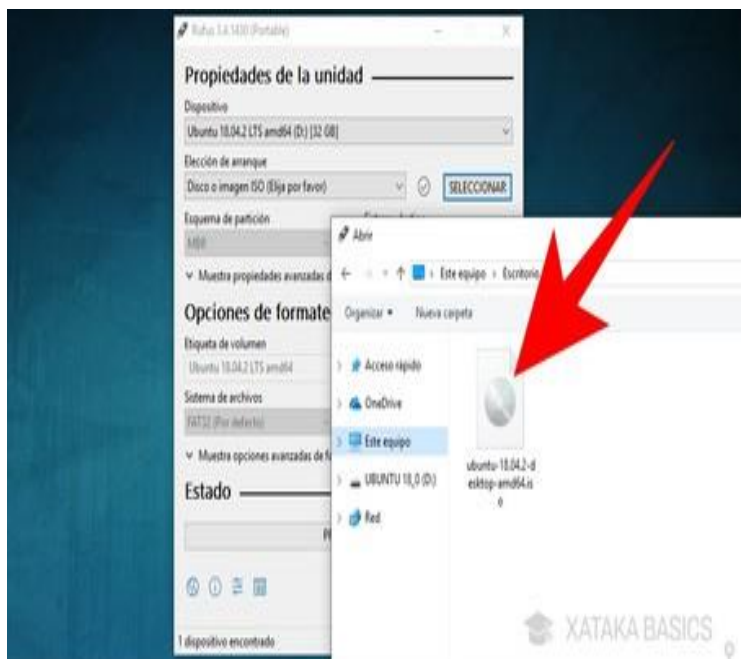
Rufus 3.4.1430 (Portable)

Propiedades de la unidad

Dispositivo

Ubuntu 18.04.2 LTS amd64 (D:) [32 GB]

Elección de arranque

Disco o imagen ISO (Elija por favor)

SELECCIONAR

Esquema de partición

MBR

Muestra propiedades avanzadas d

Opciones de formate

Etiqueta de volumen

Ubuntu 18.04.2 LTS amd64

Sistema de archivos

FAT32 (Por defecto)

Muestra opciones avanzadas de f

Estado

1 dispositivo encontrado

Abrir

Este equipo › Escritorio

Organizar ▾ Nueva carpeta

Acceso rápido

OneDrive

Este equipo

UBUNTU 18_0 (D:)

Red

ubuntu-18.04.2-desktop-amd64.iso

XATAKA BASICS